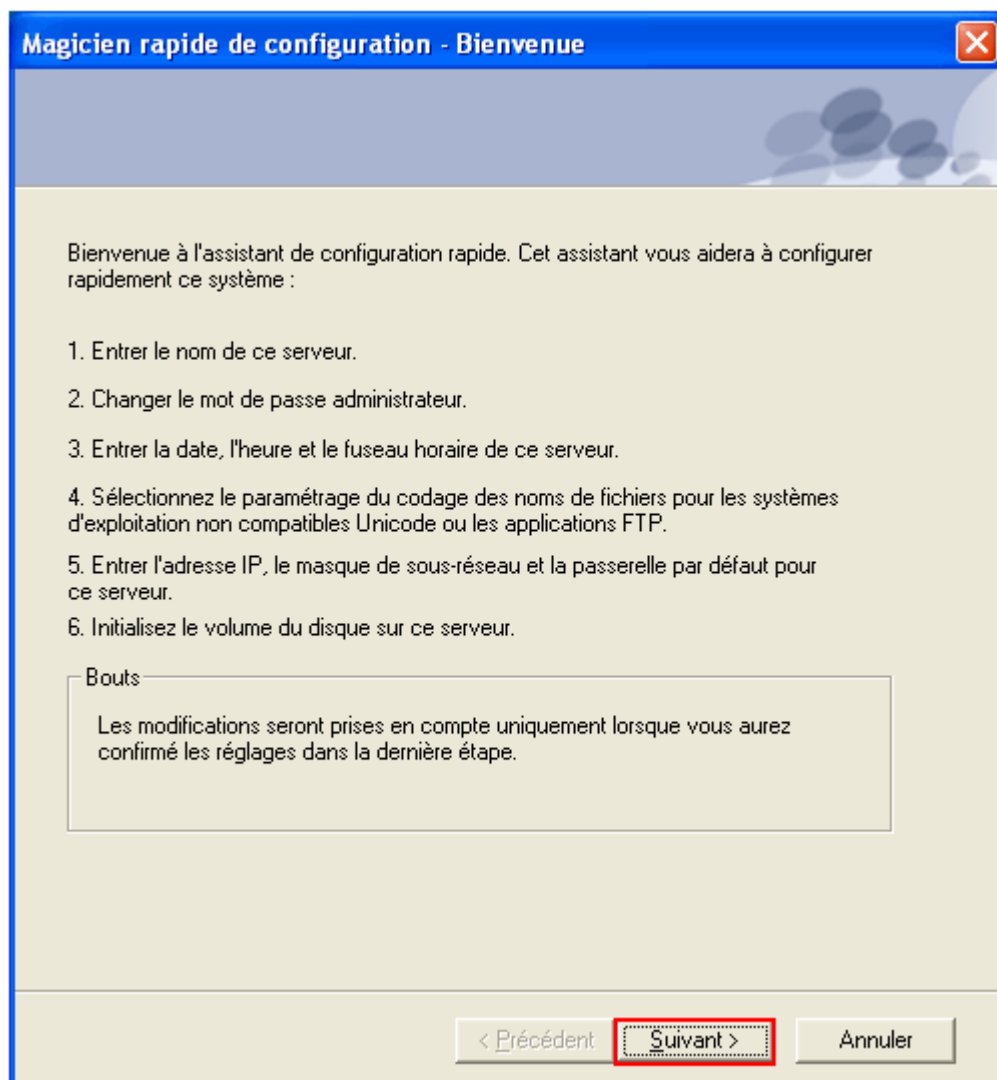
Magicien rapide de configuration - Bienvenue

Bienvenue à l'assistant de configuration rapide. Cet assistant vous aidera à configurer rapidement ce système :

1. Entrer le nom de ce serveur.

2. Changer le mot de passe administrateur.

3. Entrer la date, l'heure et le fuseau horaire de ce serveur.

4. Sélectionnez le paramétrage du codage des noms de fichiers pour les systèmes d'exploitation non compatibles Unicode ou les applications FTP.

5. Entrer l'adresse IP, le masque de sous-réseau et la passerelle par défaut pour ce serveur.

6. Initialisez le volume du disque sur ce serveur.

Bouts

Les modifications seront prises en compte uniquement lorsque vous aurez confirmé les réglages dans la dernière étape.

< Précédent
Suivant >
Annuler